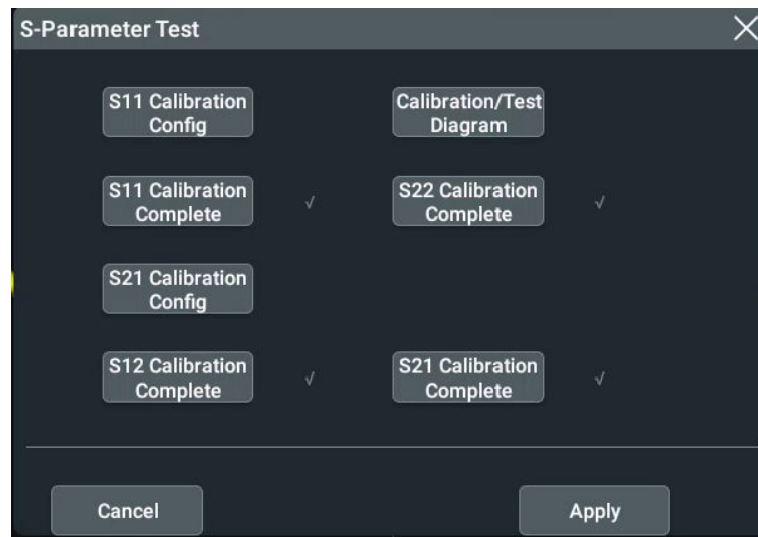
S-Parameter Test

S11 Calibration Config

Calibration/Test Diagram

S11 Calibration Complete √

S22 Calibration Complete √

S21 Calibration Config

S12 Calibration Complete √

S21 Calibration Complete √

Cancel

Apply